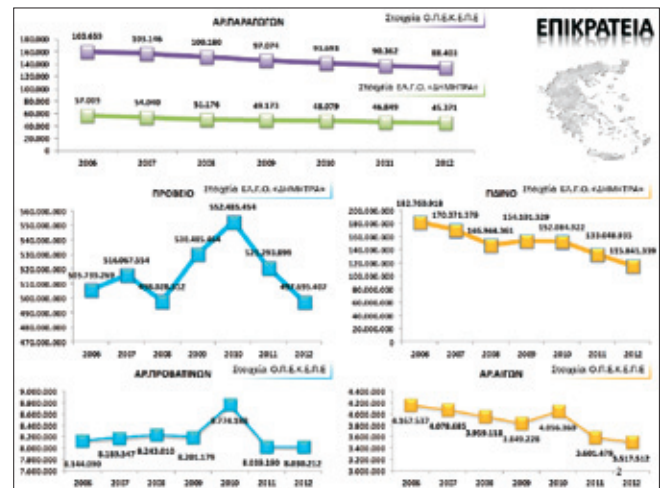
ΑΡ.ΠΑΡΑΓΩΓΩΝ

Στοιχεία Ο.Π.Ε.Κ.Ε.Π.Ε

ΕΠΙΚΡΑΤΕΙΑ

180.000
160.000
140.000
120.000
100.000
80.000
60.000
40.000
20.000
0

163.653 | 159.146 | 150.180 | 97.074 | 93.693 | 90.362 | 88.403

Στοιχεία ΕΛ.Γ.Ο. «ΔΗΜΗΤΡΑ»

57.003 | 54.040 | 51.174 | 49.173 | 48.079 | 46.849 | 45.371

2006 | 2007 | 2008 | 2009 | 2010 | 2011 | 2012

ΠΡΟΒΕΙΟ

Στοιχεία ΕΛ.Γ.Ο. «ΔΗΜΗΤΡΑ»

560.000.000
550.000.000
540.000.000
530.000.000
520.000.000
510.000.000
500.000.000
490.000.000
480.000.000
470.000.000

505.735.265 | 516.067.554 | 498.029.512 | 530.485.666 | 552.485.454 | 521.293.890 | 497.695.402

2006 | 2007 | 2008 | 2009 | 2010 | 2011 | 2012

ΓΙΔΙΝΟ

Στοιχεία ΕΛ.Γ.Ο. «ΔΗΜΗΤΡΑ»

200.000.000
180.000.000
160.000.000
140.000.000
120.000.000
100.000.000
80.000.000
60.000.000
40.000.000
20.000.000
0

182.769.918 | 170.371.179 | 145.966.361 | 154.101.329 | 152.084.922 | 133.648.015 | 115.861.339

2006 | 2007 | 2008 | 2009 | 2010 | 2011 | 2012

ΑΡ.ΠΡΟΒΑΤΙΝΩΝ

Στοιχεία Ο.Π.Ε.Κ.Ε.Π.Ε

9.000.000
8.800.000
8.600.000
8.400.000
8.200.000
8.000.000
7.800.000
7.600.000

8.144.090 | 8.193.347 | 8.243.810 | 8.201.179 | 8.774.386 | 8.033.190 | 8.038.212

2006 | 2007 | 2008 | 2009 | 2010 | 2011 | 2012

ΑΡ.ΑΙΓΩΝ

Στοιχεία Ο.Π.Ε.Κ.Ε.Π.Ε

4.400.000
4.200.000
4.000.000
3.800.000
3.600.000
3.400.000
3.200.000
3.000.000

4.157.137 | 4.079.685 | 3.959.118 | 3.849.226 | 4.056.969 | 3.601.479 | 3.517.512

2006 | 2007 | 2008 | 2009 | 2010 | 2011 | 2012